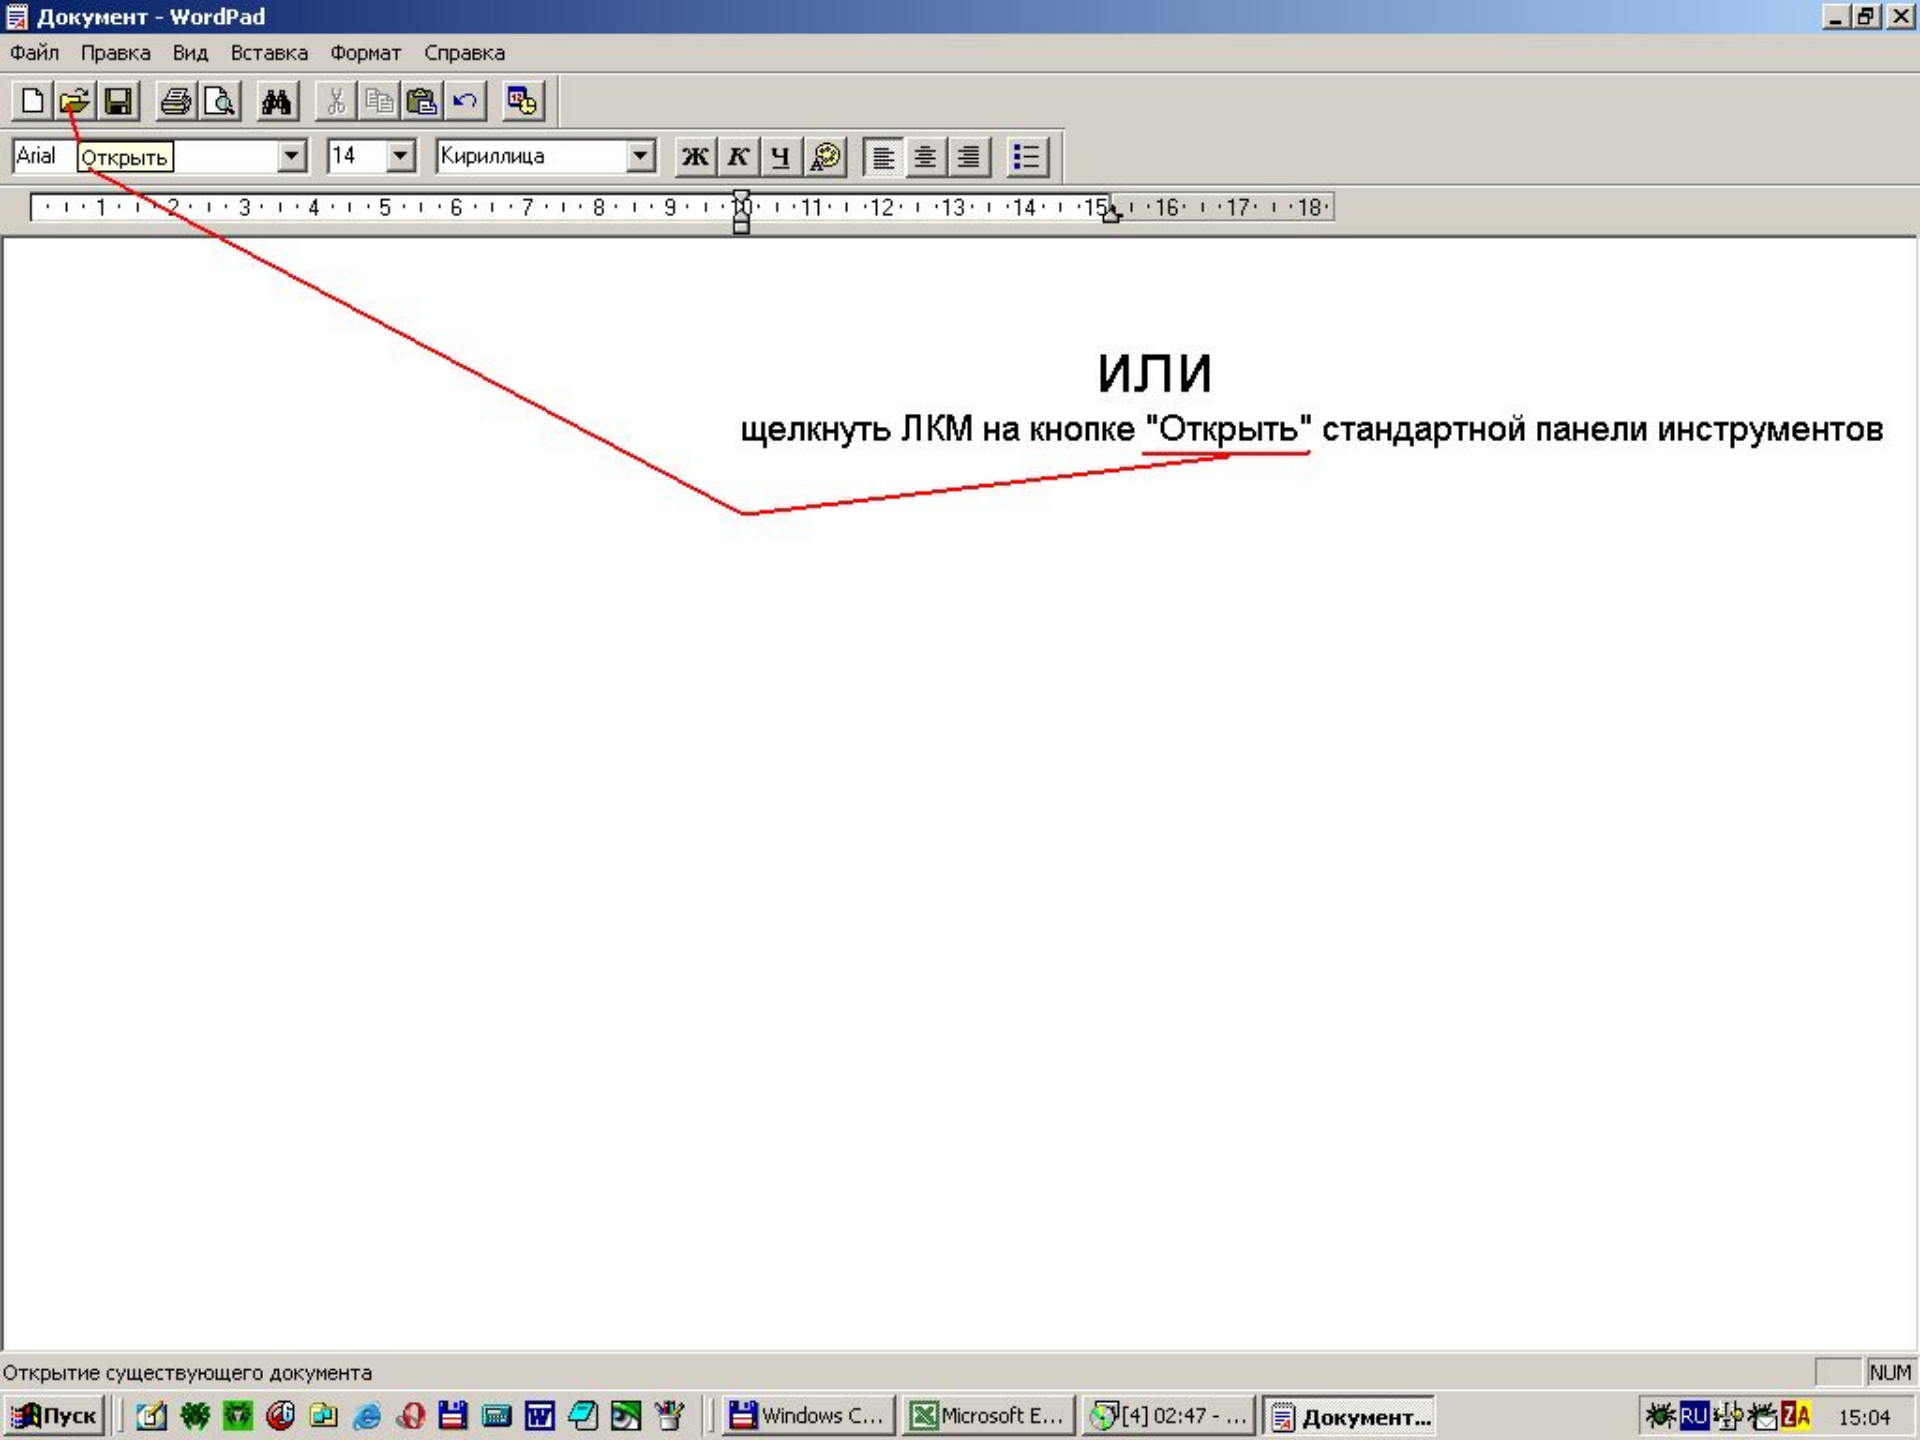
Документ - WordPad

Файл Правка Вид Вставка Формат Справка

Arial Открыть 14 Кириллица Ж К Ч

1 2 3 4 5 6 7 8 9 10 11 12 13 14 15 16 17 18

ИЛИ

щелкнуть ЛКМ на кнопке "Открыть" стандартной панели инструментов

Открытие существующего документа NUM

Пуск Windows C... Microsoft E... [4] 02:47 - ... Документ... RU 15:04